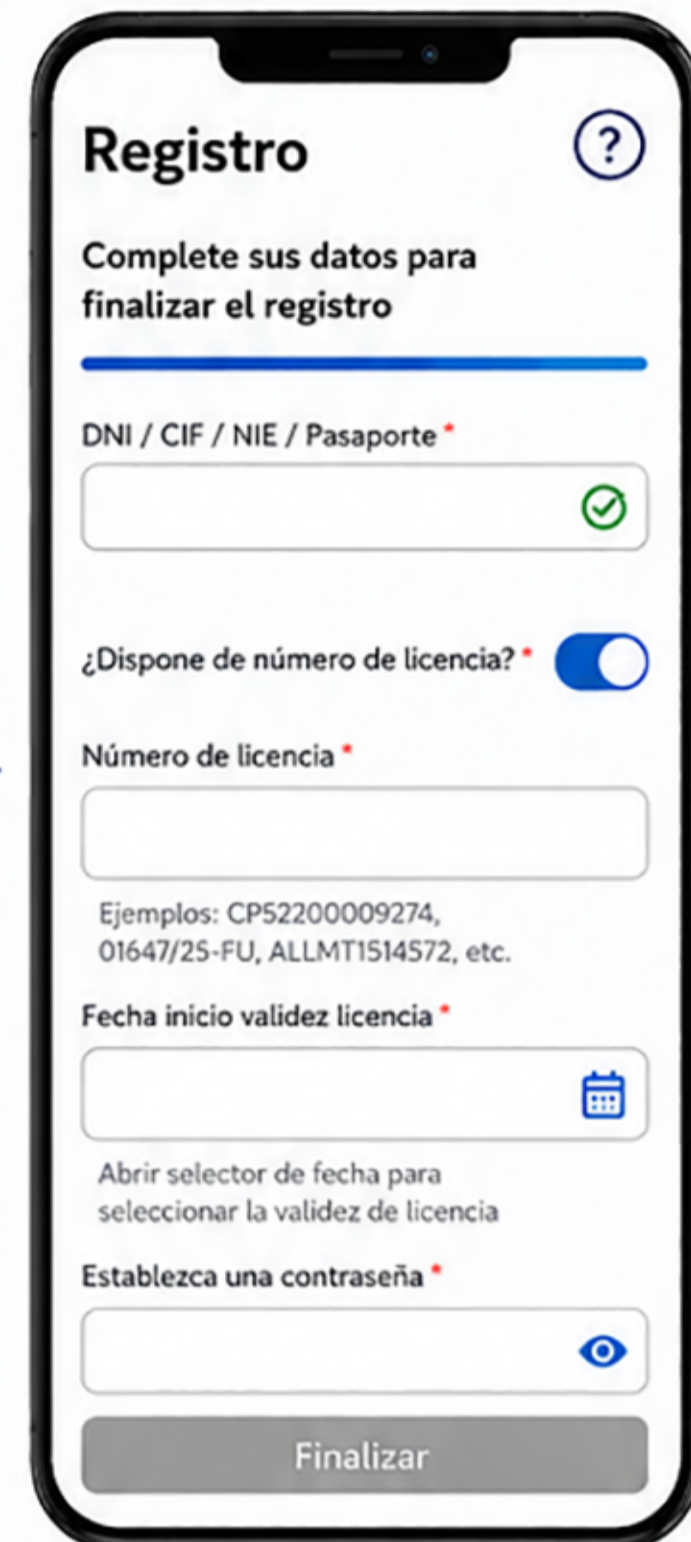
Registro

?

Complete sus datos para finalizar el registro

DNI / CIF / NIE / Pasaporte *

¿Dispone de número de licencia? *

Número de licencia *

Ejemplos: CP52200009274, 01647/25-FU, ALLMT1514572, etc.

Fecha inicio validez licencia *

Abrir selector de fecha para seleccionar la validez de licencia

Establezca una contraseña *

Finalizar